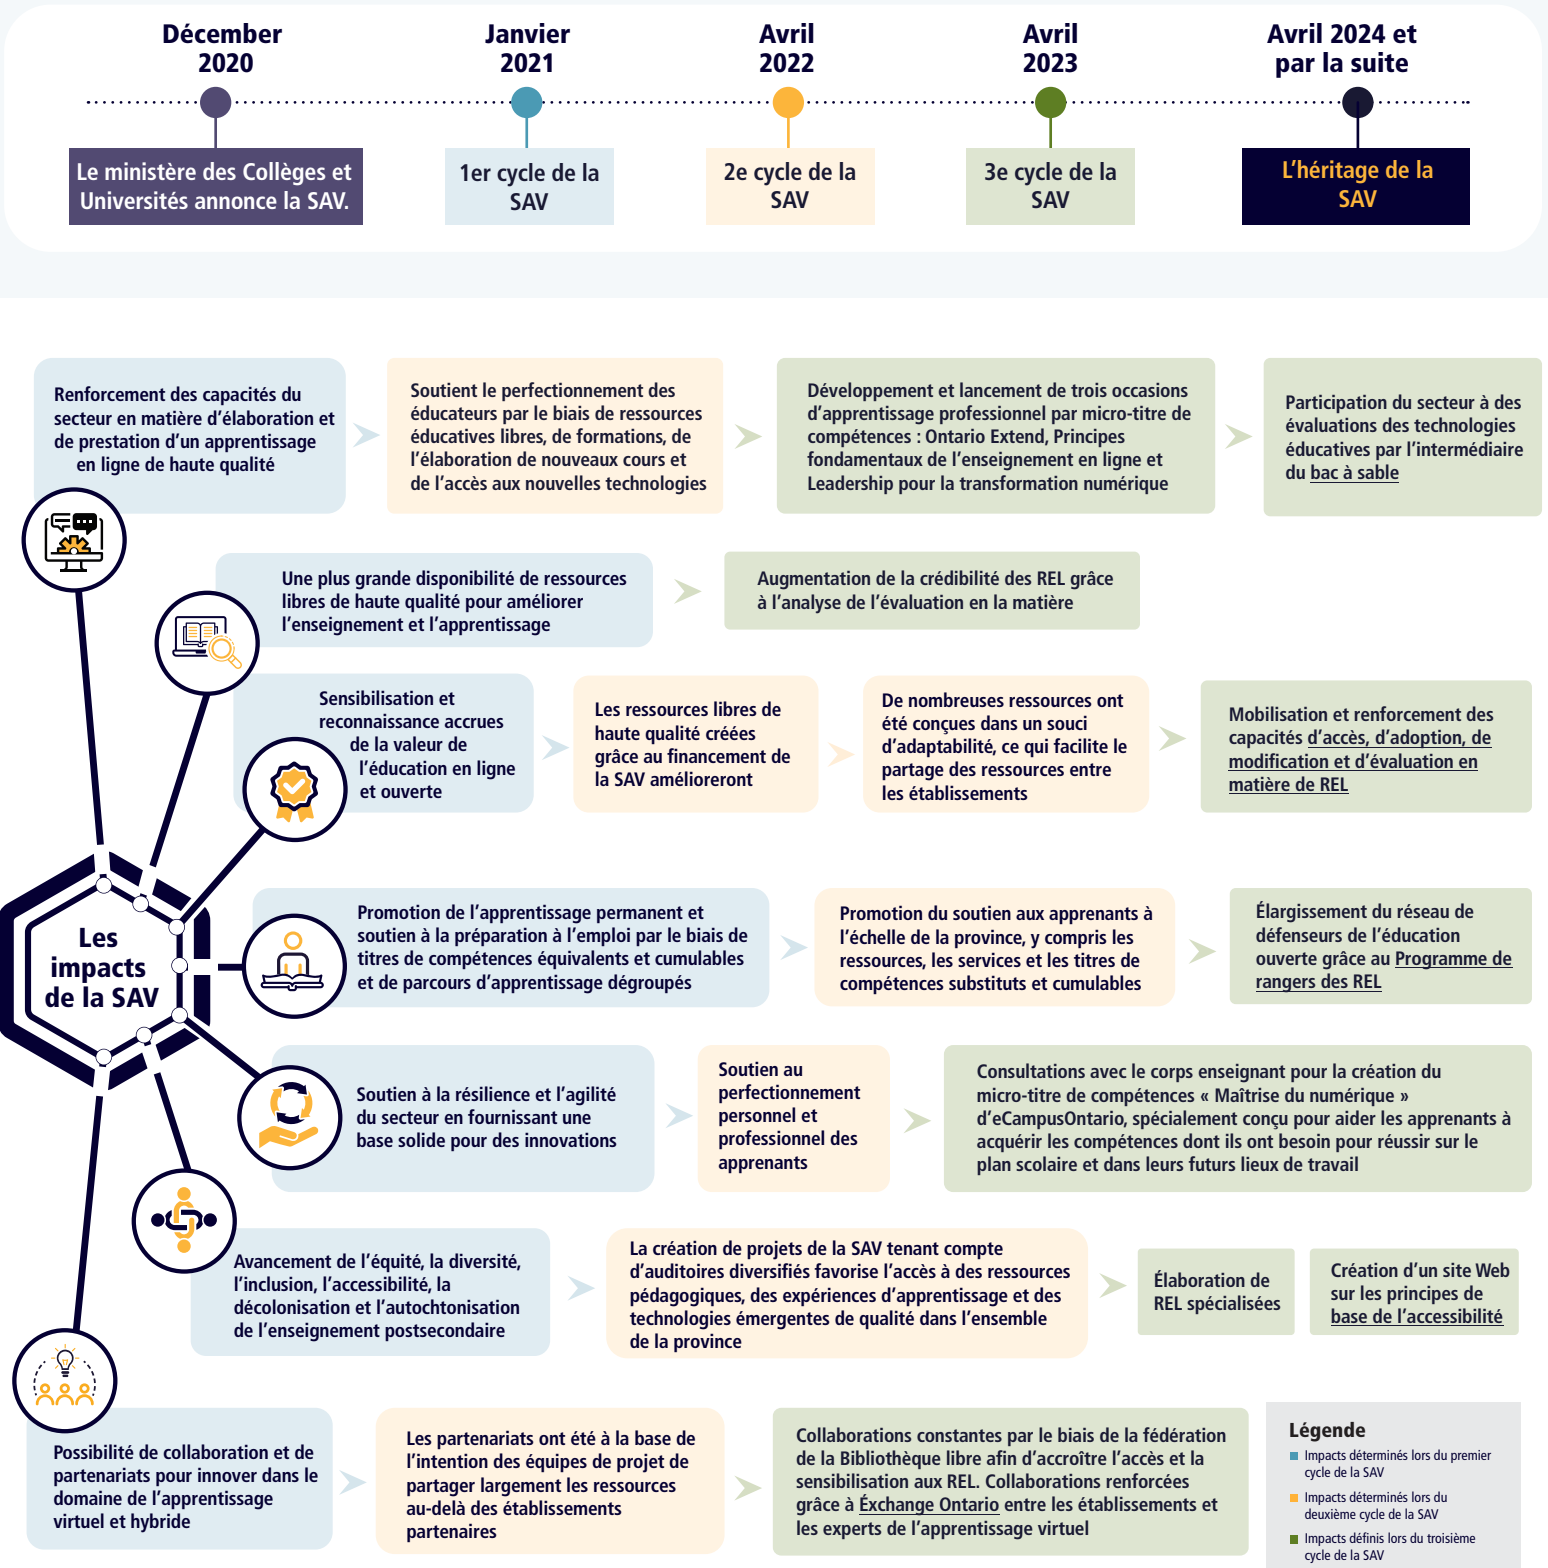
Décember 2020

Janvier 2021

Avril 2022

Avril 2023

Avril 2024 et par la suite

Le ministère des Collèges et Universités annonce la SAV.

1er cycle de la SAV

2e cycle de la SAV

3e cycle de la SAV

L'héritage de la SAV

Renforcement des capacités du secteur en matière d'élaboration et de prestation d'un apprentissage en ligne de haute qualité

Soutient le perfectionnement des éducateurs par le biais de ressources éducatives libres, de formations, de l'élaboration de nouveaux cours et de l'accès aux nouvelles technologies

Développement et lancement de trois occasions d'apprentissage professionnel par micro-titre de compétences : Ontario Extend, Principes fondamentaux de l'enseignement en ligne et Leadership pour la transformation numérique

Participation du secteur à des évaluations des technologies éducatives par l'intermédiaire du bac à sable

Une plus grande disponibilité de ressources libres de haute qualité pour améliorer l'enseignement et l'apprentissage

Augmentation de la crédibilité des REL grâce à l'analyse de l'évaluation en la matière

Sensibilisation et reconnaissance accrues de la valeur de l'éducation en ligne et ouverte

Les ressources libres de haute qualité créées grâce au financement de la SAV amélioreront

De nombreuses ressources ont été conçues dans un souci d'adaptabilité, ce qui facilite le partage des ressources entre les établissements

Mobilisation et renforcement des capacités d'accès, d'adoption, de modification et d'évaluation en matière de REL

Les impacts de la SAV

Promotion de l'apprentissage permanent et soutien à la préparation à l'emploi par le biais de titres de compétences équivalents et cumulables et de parcours d'apprentissage dégroupés

Promotion du soutien aux apprenants à l'échelle de la province, y compris les ressources, les services et les titres de compétences substituts et cumulables

Élargissement du réseau de défenseurs de l'éducation ouverte grâce au Programme de rangers des REL

Soutien à la résilience et l'agilité du secteur en fournissant une base solide pour des innovations

Soutien au perfectionnement personnel et professionnel des apprenants

Consultations avec le corps enseignant pour la création du micro-titre de compétences « Maîtrise du numérique » d'eCampusOntario, spécialement conçu pour aider les apprenants à acquérir les compétences dont ils ont besoin pour réussir sur le plan scolaire et dans leurs futurs lieux de travail

Avancement de l'équité, la diversité, l'inclusion, l'accessibilité, la décolonisation et l'autochtonisation de l'enseignement postsecondaire

La création de projets de la SAV tenant compte d'auditoires diversifiés favorise l'accès à des ressources pédagogiques, des expériences d'apprentissage et des technologies émergentes de qualité dans l'ensemble de la province

Élaboration de REL spécialisées

Création d'un site Web sur les principes de base de l'accessibilité

Possibilité de collaboration et de partenariats pour innover dans le domaine de l'apprentissage virtuel et hybride

Les partenariats ont été à la base de l'intention des équipes de projet de partager largement les ressources au-delà des établissements partenaires

Collaborations constantes par le biais de la fédération de la Bibliothèque libre afin d'accroître l'accès et la sensibilisation aux REL. Collaborations renforcées grâce à Exchange Ontario entre les établissements et les experts de l'apprentissage virtuel

Légende
Impacts déterminés lors du premier cycle de la SAV
Impacts déterminés lors du deuxième cycle de la SAV
Impacts définis lors du troisième cycle de la SAV